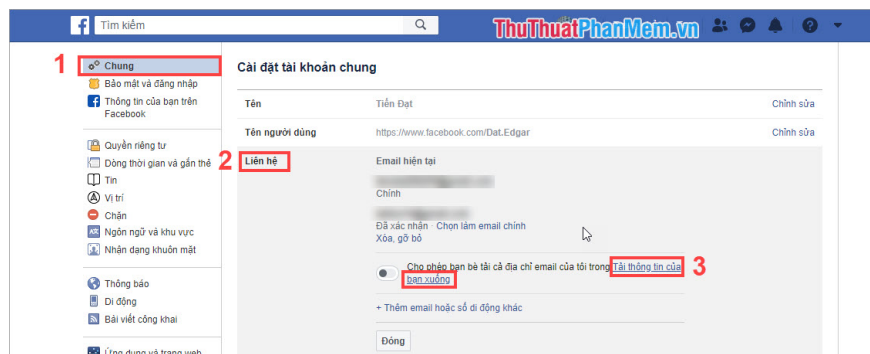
Tìm kiếm

ThuThuatPhanMem.vn

1 Chung
Bảo mật và đăng nhập
Thông tin của bạn trên Facebook

Quyền riêng tư
Dòng thời gian và gắn thẻ
Tin
Vị trí
Chặn
Ngôn ngữ và khu vực
Nhận dạng khuôn mặt

Thông báo
Di động
Bài viết công khai

Ứng dụng và trang web

Cài đặt tài khoản chung

| Tên | Tiến Đạt | Chỉnh sửa |
|---|---|---|
| Tên người dùng | https://www.facebook.com/Dat.Edgar | Chỉnh sửa |

2 Liên hệ

Email hiện tại

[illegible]
Chính

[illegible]
Đã xác nhận · Chọn làm email chính
Xóa, gỡ bỏ

Cho phép bạn bè tải cả địa chỉ email của tôi trong Tải thông tin của bạn xuống 3

+ Thêm email hoặc số di động khác

Đóng